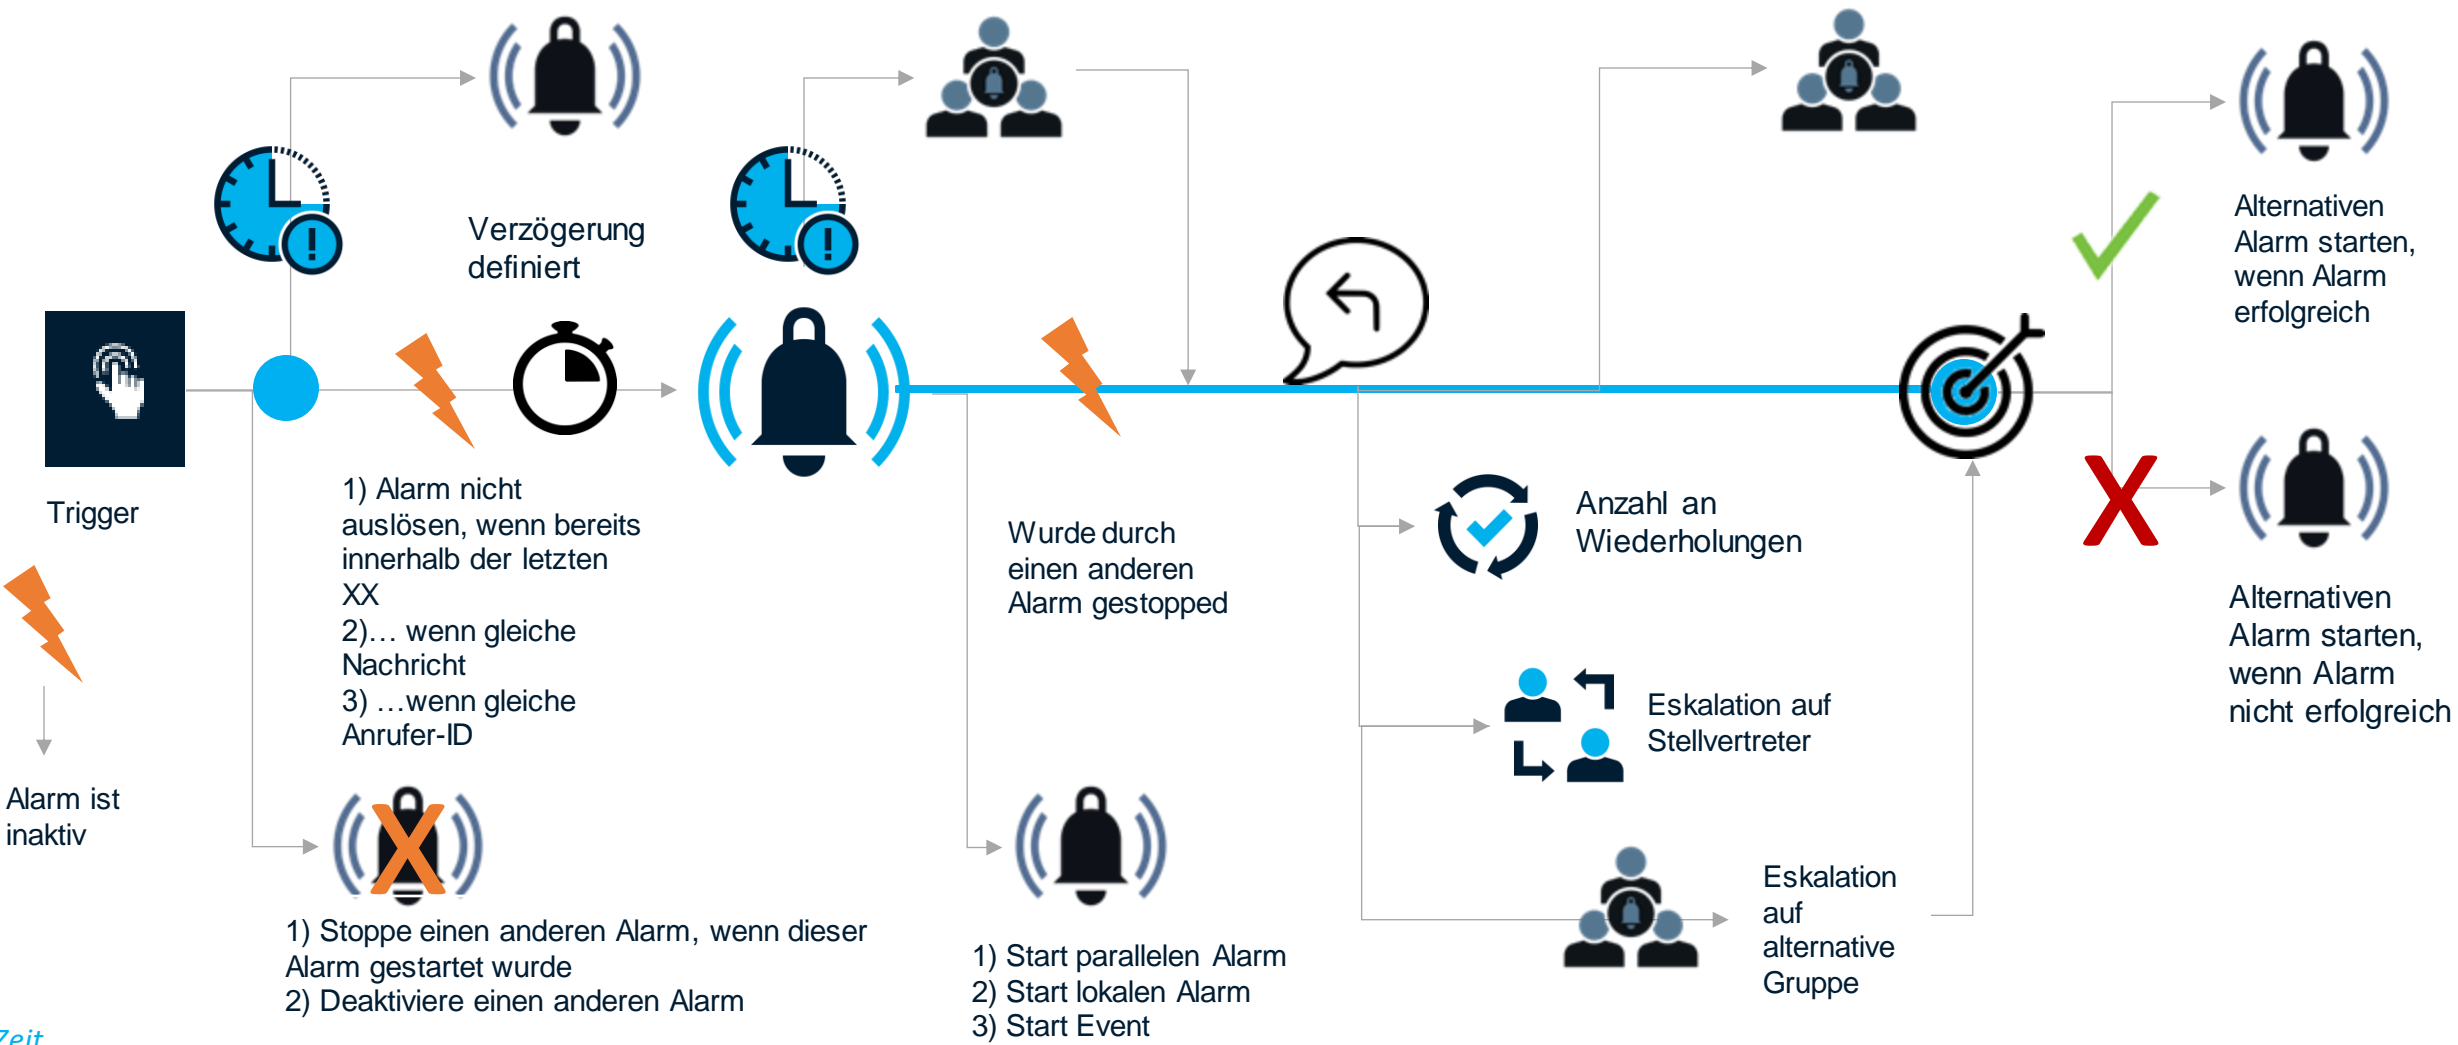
Verzögerung definiert

Trigger

Alarm ist inaktiv

1) Alarm nicht auslösen, wenn bereits innerhalb der letzten XX
2)… wenn gleiche Nachricht
3) …wenn gleiche Anrufer-ID

1) Stoppe einen anderen Alarm, wenn dieser Alarm gestartet wurde
2) Deaktiviere einen anderen Alarm

Wurde durch einen anderen Alarm gestopped

1) Start parallelen Alarm
2) Start lokalen Alarm
3) Start Event

Anzahl an Wiederholungen

Eskalation auf Stellvertreter

Eskalation auf alternative Gruppe

Alternativen Alarm starten, wenn Alarm erfolgreich

Alternativen Alarm starten, wenn Alarm nicht erfolgreich

Zeit